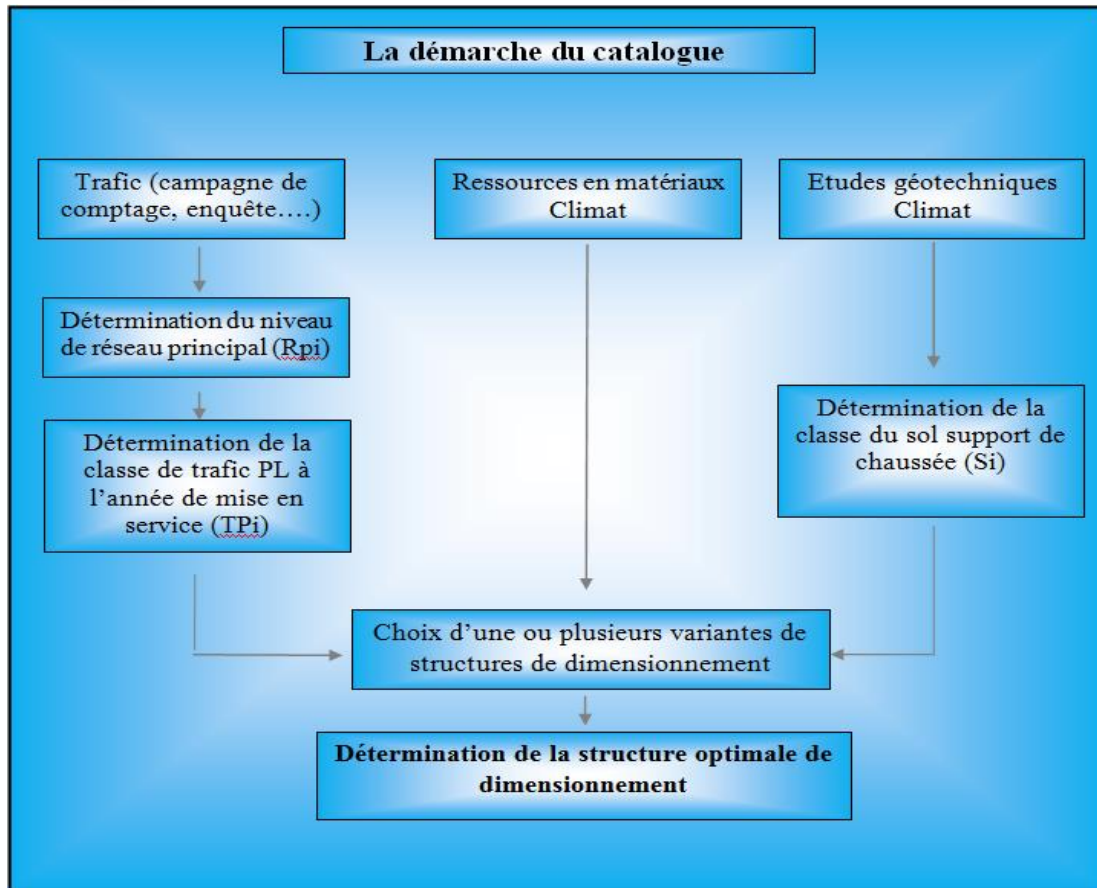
La démarche du catalogue

Trafic (campagne de comptage, enquête….)

Ressources en matériaux Climat

Etudes géotechniques Climat

Détermination du niveau de réseau principal (Rpi)

Détermination de la classe de trafic PL à l'année de mise en service (TPi)

Détermination de la classe du sol support de chaussée (Si)

Choix d'une ou plusieurs variantes de structures de dimensionnement

Détermination de la structure optimale de dimensionnement